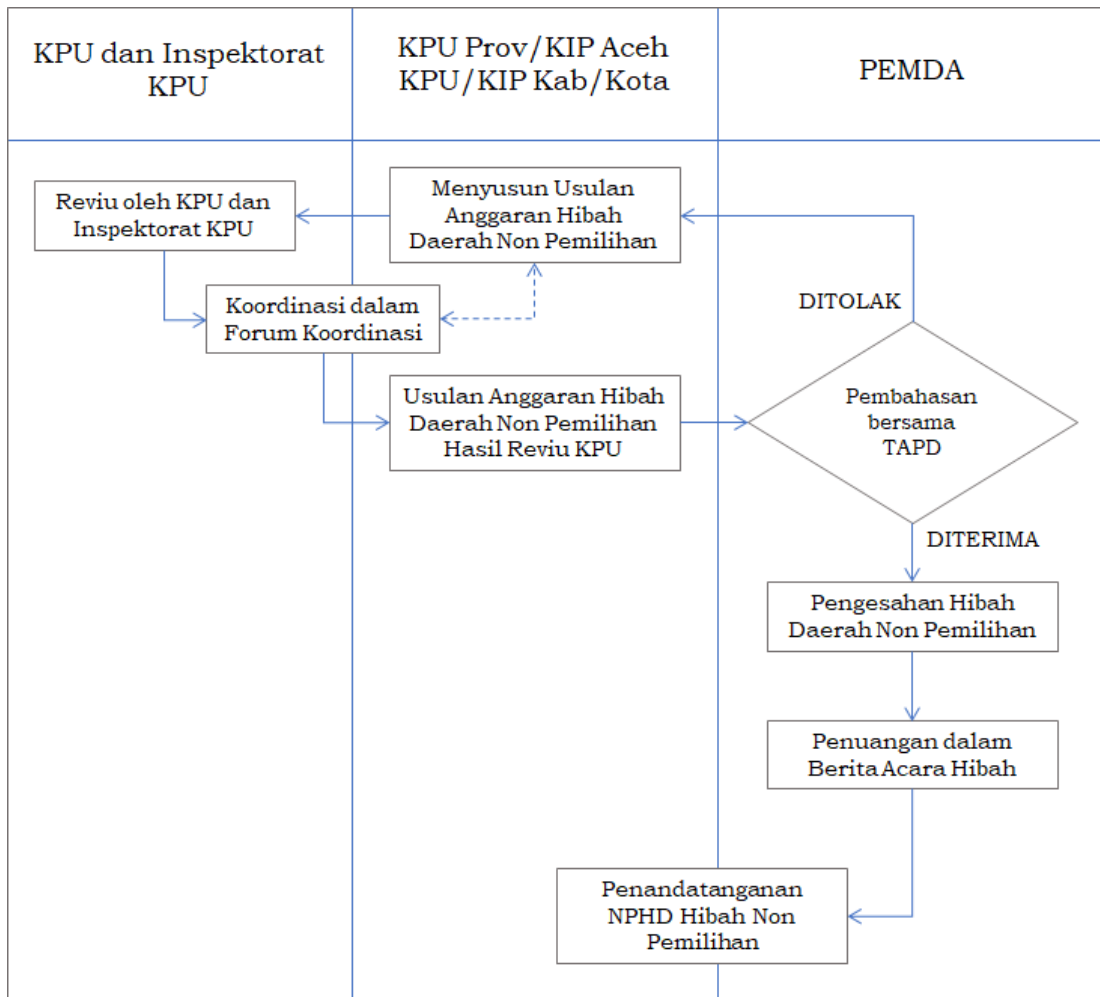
KPU dan Inspektorat KPU

KPU Prov/KIP Aceh KPU/KIP Kab/Kota

PEMDA

Reviu oleh KPU dan Inspektorat KPU

Menyusun Usulan Anggaran Hibah Daerah Non Pemilihan

Koordinasi dalam Forum Koordinasi

DITOLAK

Usulan Anggaran Hibah Daerah Non Pemilihan Hasil Reviu KPU

Pembahasan bersama TAPD

DITERIMA

Pengesahan Hibah Daerah Non Pemilihan

Penuangan dalam Berita Acara Hibah

Penandatanganan NPHD Hibah Non Pemilihan